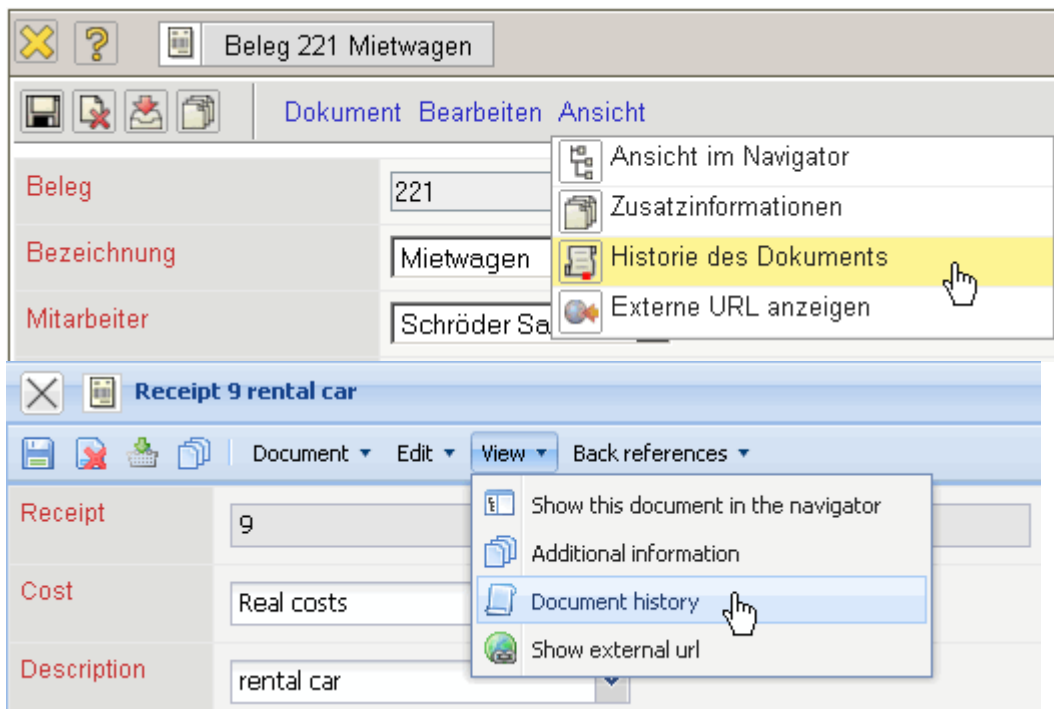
Beleg 221 Mietwagen

Dokument Bearbeiten Ansicht

Beleg
221

Bezeichnung
Mietwagen

Mitarbeiter
Schröder Sa

Ansicht im Navigator
Zusatzinformationen
Historie des Dokuments
Externe URL anzeigen

Receipt 9 rental car

Document ▾ Edit ▾ View ▾ Back references ▾

Receipt
9

Cost
Real costs

Description
rental car

Show this document in the navigator
Additional information
Document history
Show external url